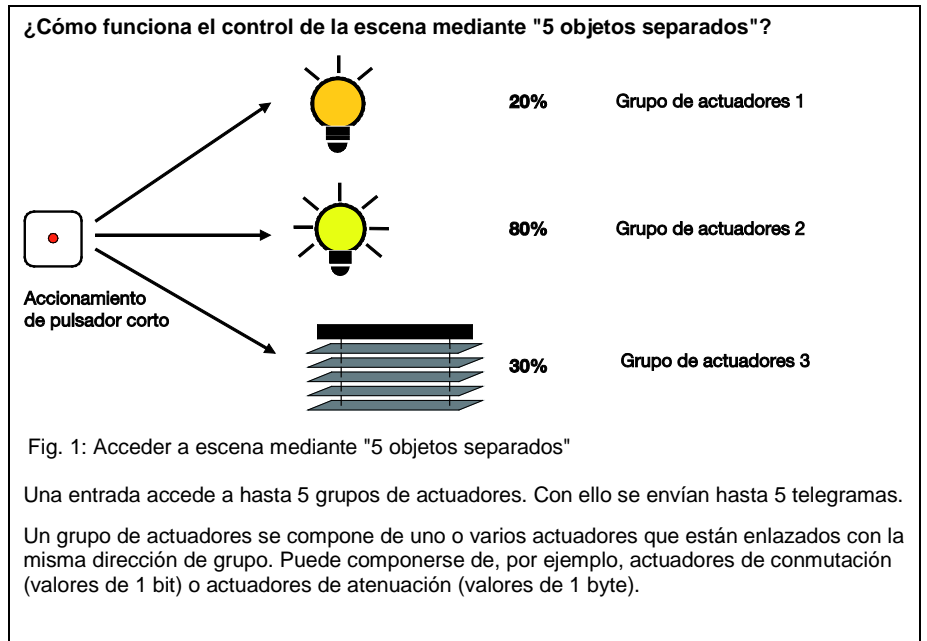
¿Cómo funciona el control de la escena mediante "5 objetos separados"?

20%

Grupo de actuadores 1

80%

Grupo de actuadores 2

Accionamiento de pulsador corto

30%

Grupo de actuadores 3

Fig. 1: Acceder a escena mediante "5 objetos separados"

Una entrada accede a hasta 5 grupos de actuadores. Con ello se envían hasta 5 telegramas.

Un grupo de actuadores se compone de uno o varios actuadores que están enlazados con la misma dirección de grupo. Puede componerse de, por ejemplo, actuadores de conmutación (valores de 1 bit) o actuadores de atenuación (valores de 1 byte).